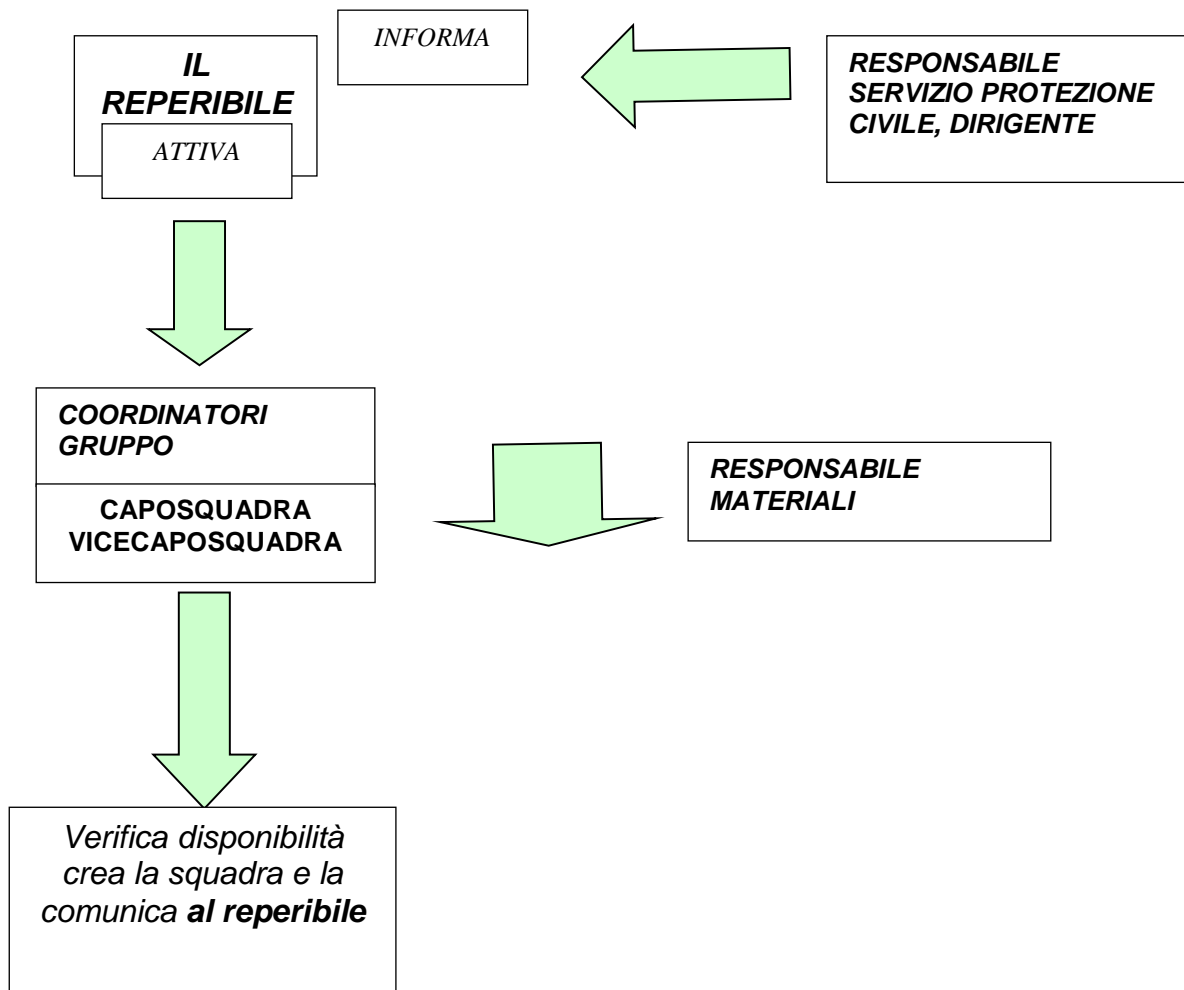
INFORMA

IL REPERIBILE

ATTIVA

RESPONSABILE SERVIZIO PROTEZIONE CIVILE, DIRIGENTE

COORDINATORI GRUPPO

CAPOSQUADRA VICECAPOSQUADRA

RESPONSABILE MATERIALI

Verifica disponibilità crea la squadra e la comunica al reperibile